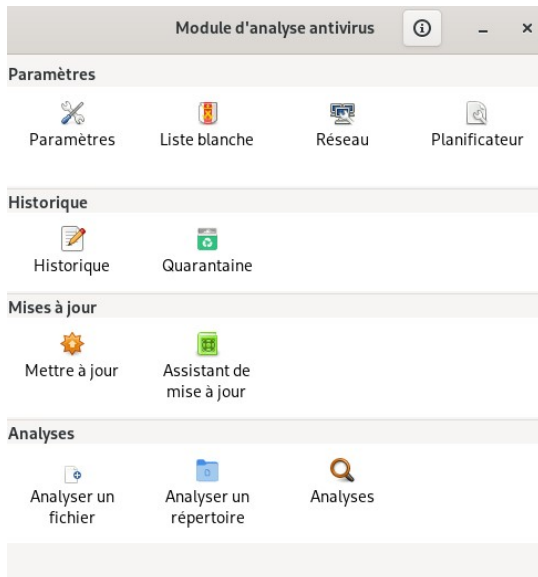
Module d'analyse antivirus

Paramètres

Paramètres
Liste blanche
Réseau
Planificateur

Historique

Historique
Quarantaine

Mises à jour

Mettre à jour
Assistant de mise à jour

Analyses

Analyser un fichier
Analyser un répertoire
Analyses